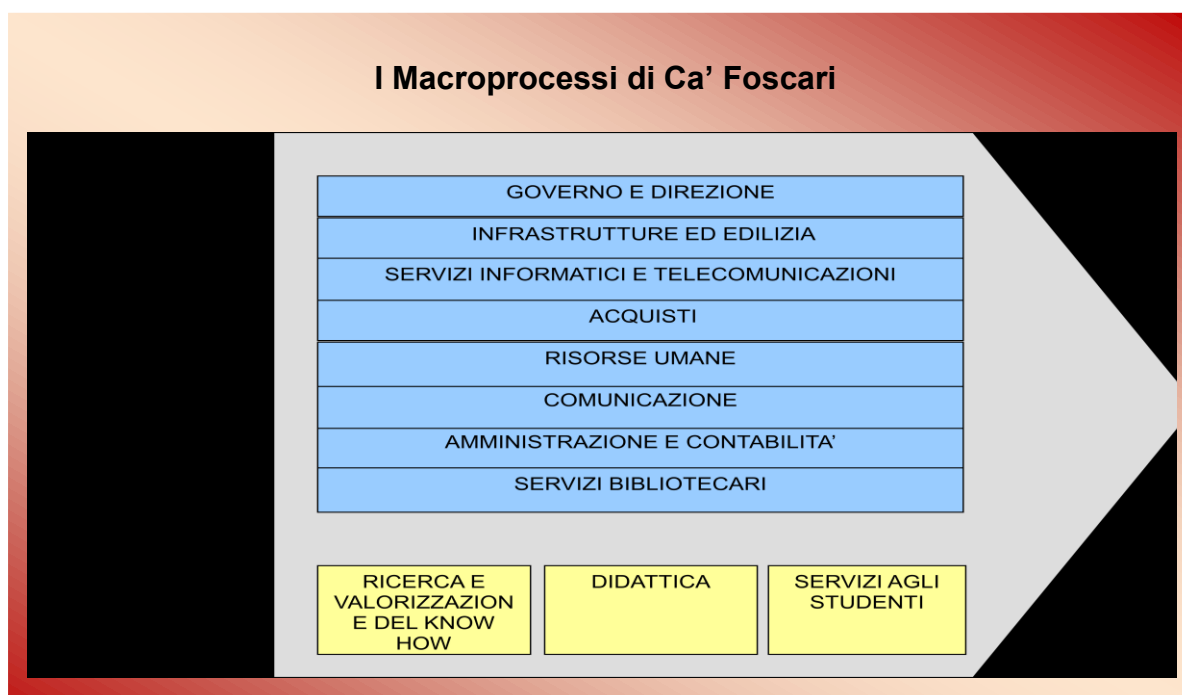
I Macroprocessi di Ca' Foscari

GOVERNO E DIREZIONE

INFRASTRUTTURE ED EDILIZIA

SERVIZI INFORMATICI E TELECOMUNICAZIONI

ACQUISTI

RISORSE UMANE

COMUNICAZIONE

AMMINISTRAZIONE E CONTABILITA'

SERVIZI BIBLIOTECARI

RICERCA E VALORIZZAZIONE DEL KNOW HOW

DIDATTICA

SERVIZI AGLI STUDENTI